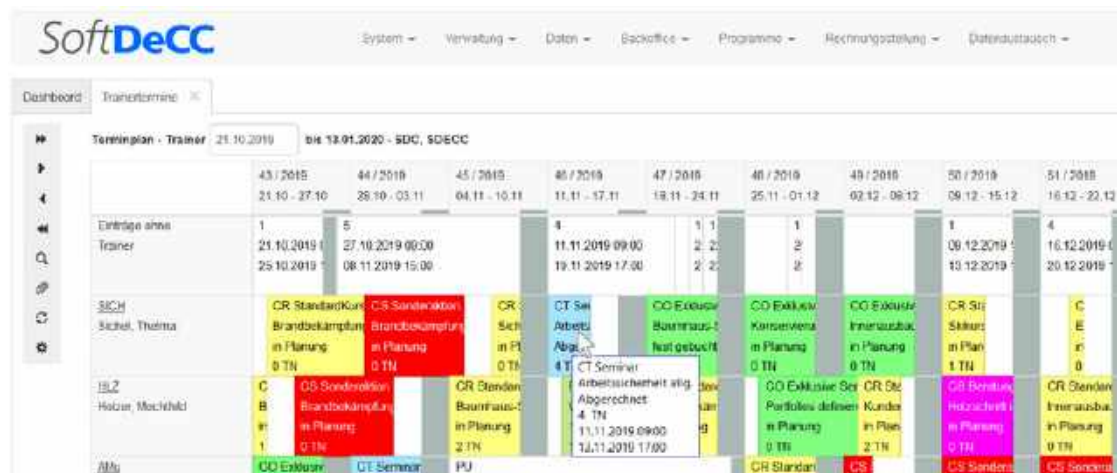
SoftDeCC

System ▾ Verwaltung ▾ Daten ▾ Backoffice ▾ Programme ▾ Rechnungsstellung ▾ Datenaustausch ▾

Dashboard Trainertermine ×

Terminplan - Trainer 21.10.2019 bis 13.01.2020 - SDC, SDECC

| | 43 / 2019 21.10 - 27.10 | 44 / 2019 28.10 - 03.11 | 45 / 2019 04.11 - 10.11 | 46 / 2019 11.11 - 17.11 | 47 / 2019 18.11 - 24.11 | 48 / 2019 25.11 - 01.12 | 49 / 2019 02.12 - 08.12 | 50 / 2019 09.12 - 15.12 | 51 / 2019 16.12 - 22.12 |
|---|---|---|---|---|---|---|---|---|---|
| Einträge ohne Trainer | 1 21.10.2019 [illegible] 25.10.2019 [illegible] | 5 27.10.2019 09:00 08.11.2019 15:00 | | 4 11.11.2019 09:00 19.11.2019 17:00 | 1 1 2 2 2 2 | 1 2 2 | | 1 09.12.2019 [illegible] 13.12.2019 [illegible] | 4 16.12.2019 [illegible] 20.12.2019 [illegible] |
| SICH Sichel, Thelma | CR StandardKurs Brandbekämpfung in Planung 0 TN | CS Sonderaktion Brandbekämpfung in Planung 0 TN | CR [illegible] Sich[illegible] in Pl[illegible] 0 T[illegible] | CT Se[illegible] Arbeits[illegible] Abge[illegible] 4 T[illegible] | CO Exklusiv Baumhaus-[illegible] fest gebucht | CO Exklusiv Konserviera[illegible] in Planung 0 TN | CO Exklusiv Innenausbau in Planung 0 TN | CR St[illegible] Sicher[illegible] in Plan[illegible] 1 TN | C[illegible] E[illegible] i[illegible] 0 |
| HLZ Holzer, Mechthild | C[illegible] B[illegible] i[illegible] 1 | CS Sonderaktion Brandbekämpfung in Planung 0 TN | CR Standar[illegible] Baumhaus-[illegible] in Planung 2 TN | | | CO Exklusive Ser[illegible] Portfolios definieren in Planung 0 TN | CR St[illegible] Kunde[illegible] in Plan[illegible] 2 TN | CR Beratung Holzschutz in Planung 0 TN | CR Standar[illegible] Innenausbau in Planung 0 TN |
| ABu | CO Exklusiv | CT Seminar | PU | | | CR Standar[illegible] | CS | CS Sonder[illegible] | CS Sonder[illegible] |

CT Seminar
Arbeitssicherheit allg.
Abgerechnet
4 TN
11.11.2019 09:00
12.11.2019 17:00